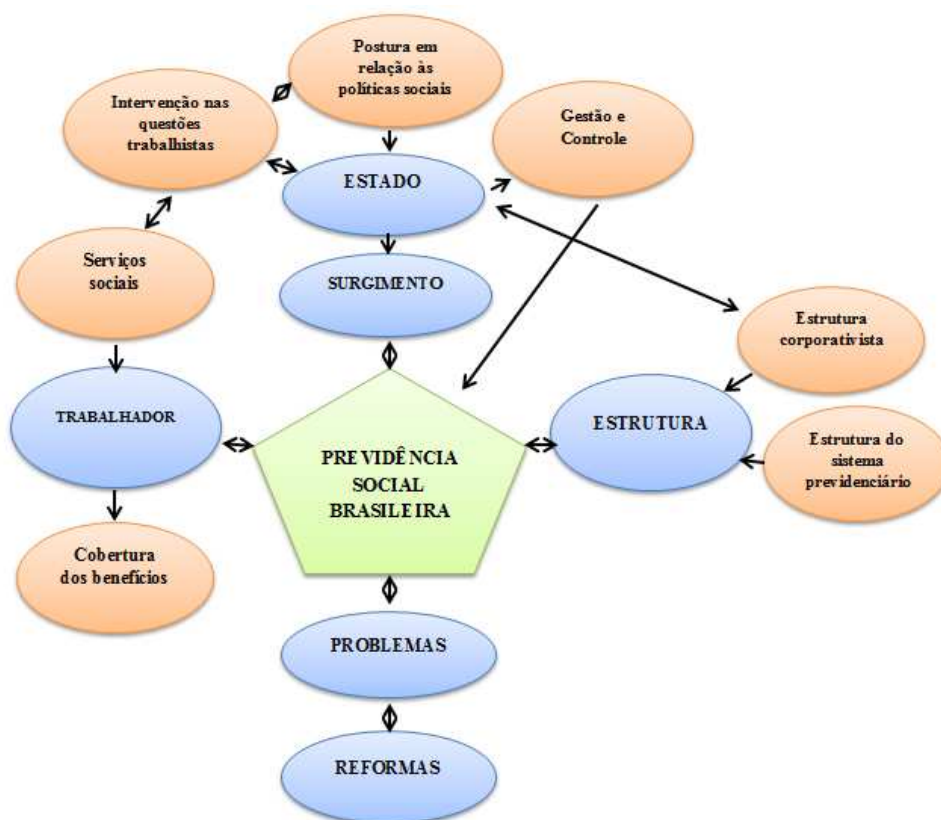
Postura em relação às políticas sociais

Intervenção nas questões trabalhistas

Gestão e Controle

ESTADO

Serviços sociais

SURGIMENTO

Estrutura corporativista

TRABALHADOR

PREVIDÊNCIA SOCIAL BRASILEIRA

ESTRUTURA

Estrutura do sistema previdenciário

Cobertura dos benefícios

PROBLEMAS

REFORMAS